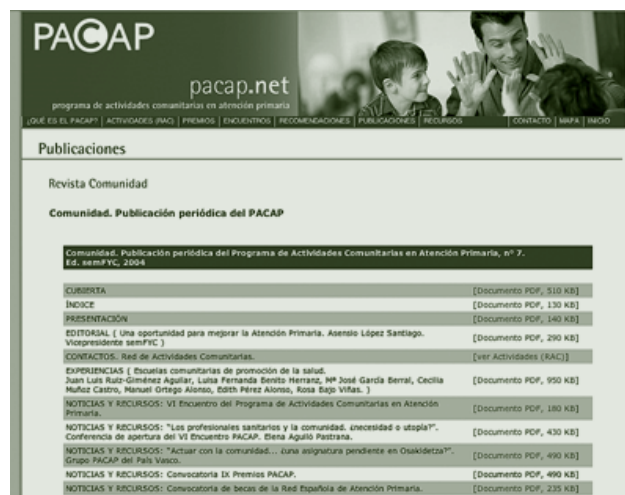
PACAP

pacap.net

programa de actividades comunitarias en atención primaria

¿QUÉ ES EL PACAP? | ACTIVIDADES (RAC) | PREMIOS | ENCUENTROS | RECOMENDACIONES | PUBLICACIONES | RECURSOS | CONTACTO | MAPA | INICIO

Publicaciones

Revista Comunidad

Comunidad. Publicación periódica del PACAP

Comunidad. Publicación periódica del Programa de Actividades Comunitarias en Atención Primaria, nº 7. Ed. semFYC, 2004

| | |
|---|---|
| CUBIERTA | [Documento PDF, 510 KB] |
| ÍNDICE | [Documento PDF, 130 KB] |
| PRESENTACIÓN | [Documento PDF, 140 KB] |
| EDITORIAL ( Una oportunidad para mejorar la Atención Primaria. Asensio López Santiago. Vicepresidente semFYC ) | [Documento PDF, 290 KB] |
| CONTACTOS. Red de Actividades Comunitarias. | [ver Actividades (RAC)] |
| EXPERIENCIAS ( Escuelas comunitarias de promoción de la salud. Juan Luis Ruiz-Giménez Aguilar, Luisa Fernanda Benito Herranz, Mª José García Berral, Cecilia Muñoz Castro, Manuel Ortego Alonso, Edith Pérez Alonso, Rosa Bajo Viñas. ) | [Documento PDF, 950 KB] |
| NOTICIAS Y RECURSOS: VI Encuentro del Programa de Actividades Comunitarias en Atención Primaria. | [Documento PDF, 180 KB] |
| NOTICIAS Y RECURSOS: "Los profesionales sanitarios y la comunidad. ¿necesidad o utopía?". Conferencia de apertura del VI Encuentro PACAP. Elena Aguiló Pastrana. | [Documento PDF, 430 KB] |
| NOTICIAS Y RECURSOS: "Actuar con la comunidad... ¿una asignatura pendiente en Osakidetza?". Grupo PACAP del País Vasco. | [Documento PDF, 490 KB] |
| NOTICIAS Y RECURSOS: Convocatoria IX Premios PACAP. | [Documento PDF, 490 KB] |
| NOTICIAS Y RECURSOS: Convocatoria de becas de la Red Española de Atención Primaria. | [Documento PDF, 235 KB] |